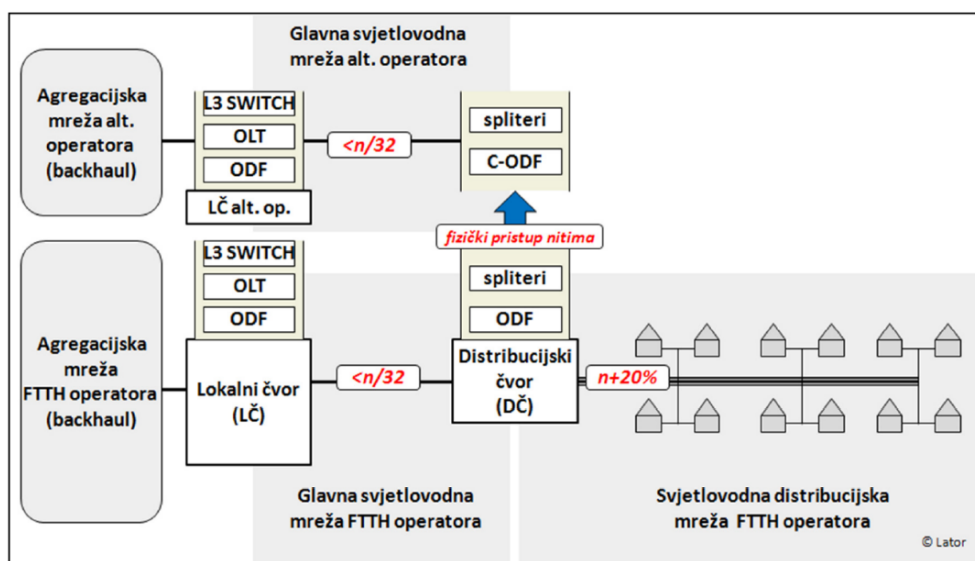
Glavna svjetlovodna mreža alt. operatora

Agregacijska mreža alt. operatora (backhaul)

L3 SWITCH

OLT

ODF

LČ alt. op.

<n/32

spliteri

C-ODF

fizički pristup nitima

Agregacijska mreža FTTH operatora (backhaul)

L3 SWITCH

OLT

ODF

Lokalni čvor (LČ)

<n/32

spliteri

ODF

Distribucijski čvor (DČ)

n+20%

Glavna svjetlovodna mreža FTTH operatora

Svjetlovodna distribucijska mreža FTTH operatora

© Lator